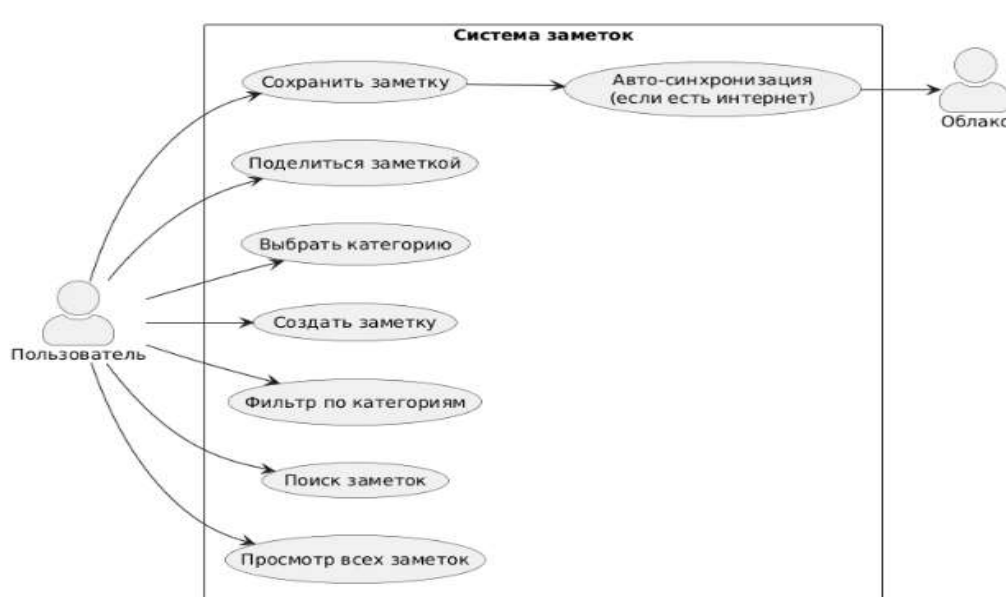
Система заметок

Сохранить заметку

Авто-синхронизация (если есть интернет)

Облако

Поделиться заметкой

Выбрать категорию

Пользователь

Создать заметку

Фильтр по категориям

Поиск заметок

Просмотр всех заметок